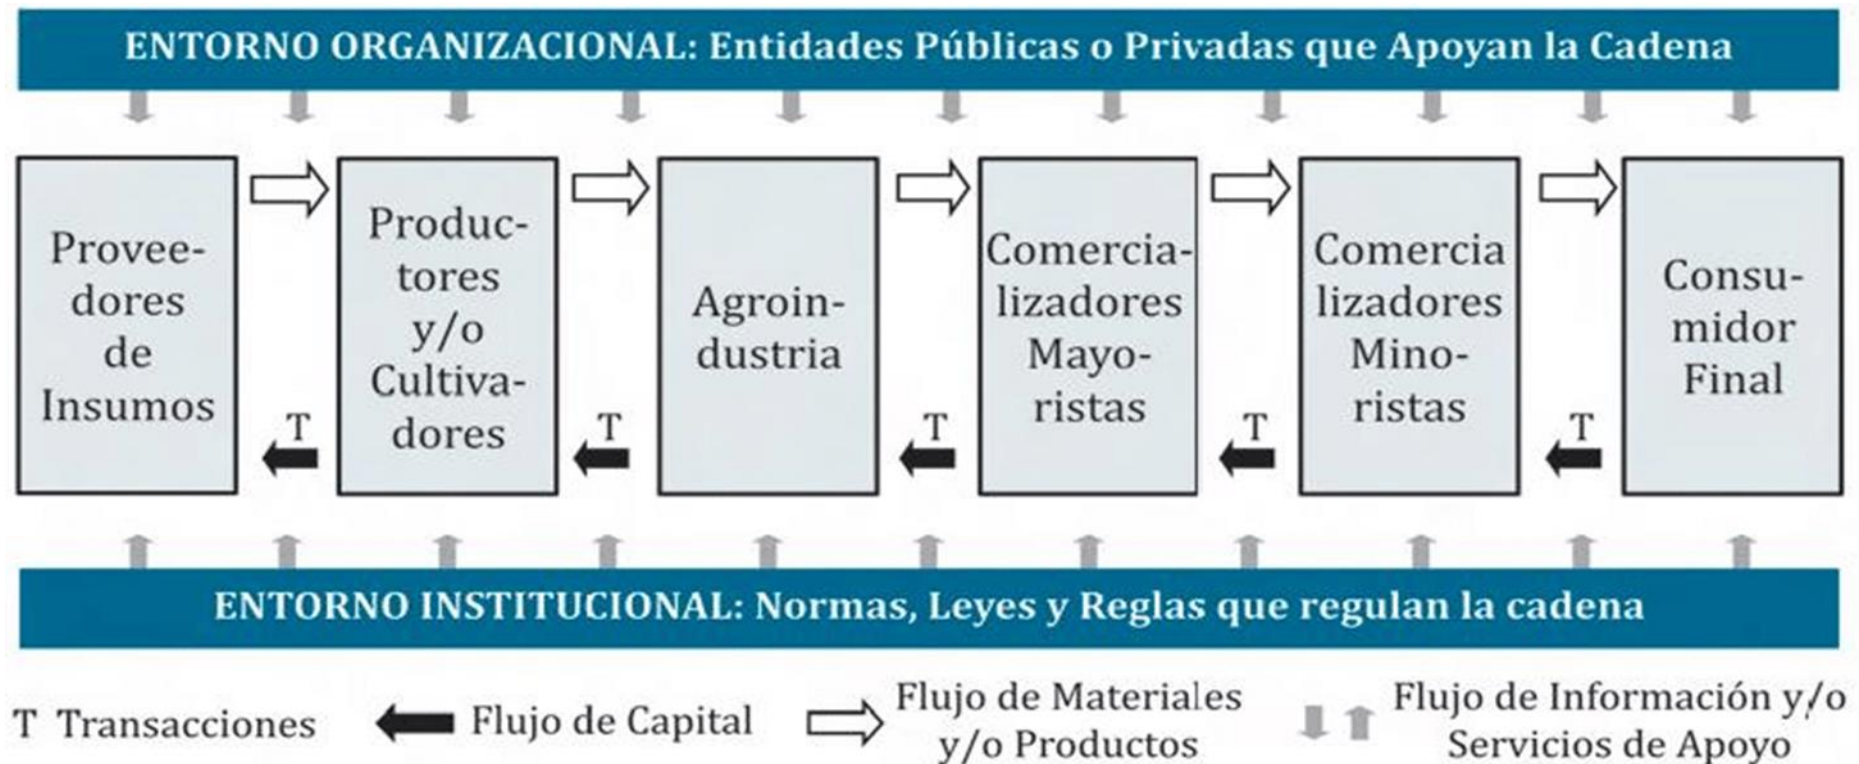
ENTORNO ORGANIZACIONAL: Entidades Públicas o Privadas que Apoyan la Cadena

Proveedores de Insumos

T

Productores y/o Cultivadores

T

Agroindustria

T

Comercializadores Mayoristas

T

Comercia lizadores Minoristas

T

Consumidor Final

ENTORNO INSTITUCIONAL: Normas, Leyes y Reglas que regulan la cadena

T Transacciones

Flujo de Capital

Flujo de Materiales y/o Productos

Flujo de Información y/o Servicios de Apoyo